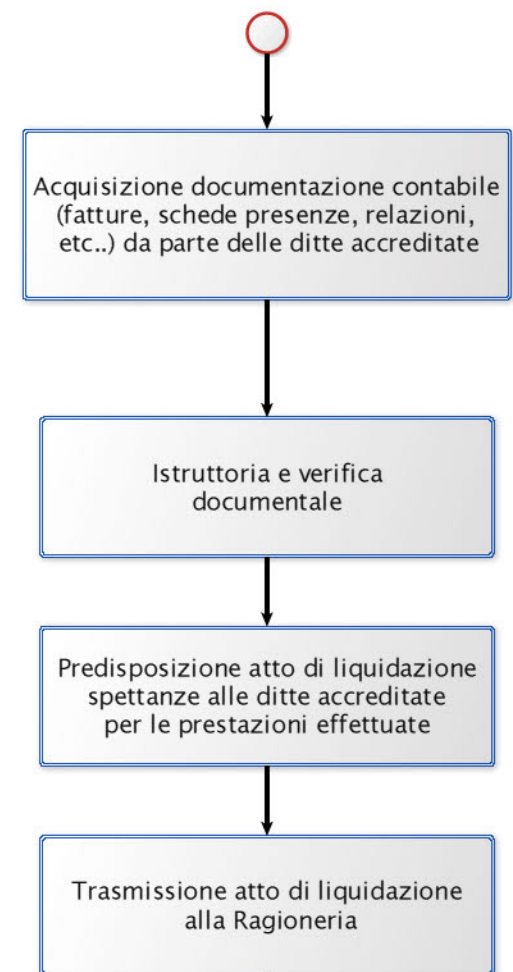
Acquisizione documentazione contabile (fatture, schede presenze, relazioni, etc..) da parte delle ditte accreditate

Istruttoria e verifica documentale

Predisposizione atto di liquidazione spettanze alle ditte accreditate per le prestazioni effettuate

Trasmissione atto di liquidazione alla Ragioneria